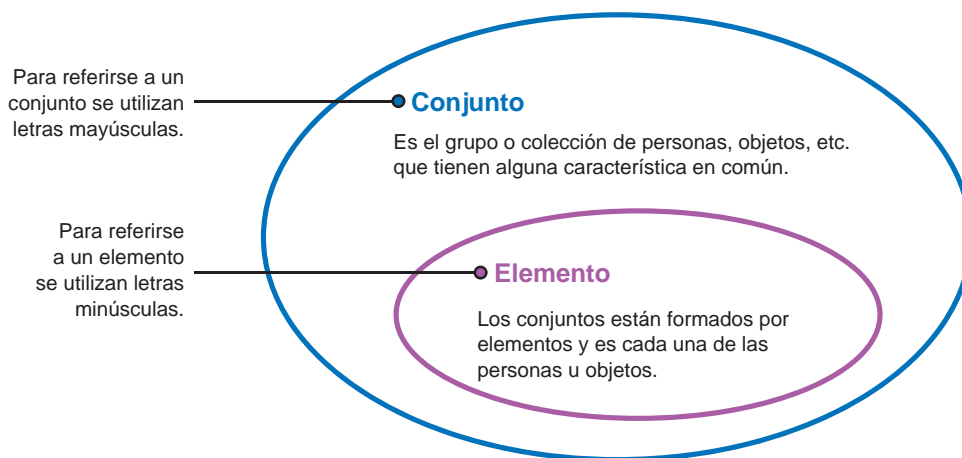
Para referirse a un conjunto se utilizan letras mayúsculas.

Conjunto

Es el grupo o colección de personas, objetos, etc. que tienen alguna característica en común.

Para referirse a un elemento se utilizan letras minúsculas.

Elemento

Los conjuntos están formados por elementos y es cada una de las personas u objetos.